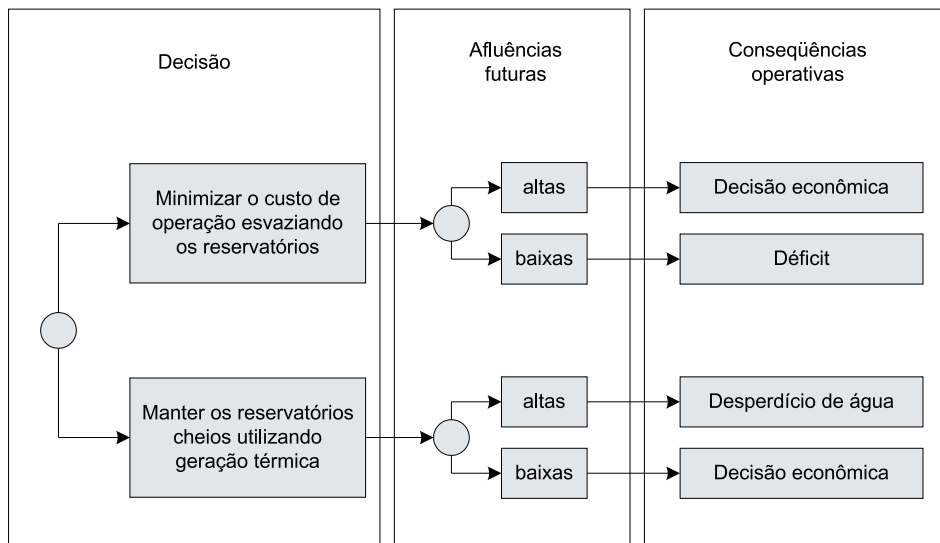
Decisão

Afluências futuras

Conseqüências operativas

Minimizar o custo de operação esvaziando os reservatórios

altas

Decisão econômica

baixas

Déficit

Manter os reservatórios cheios utilizando geração térmica

altas

Desperdício de água

baixas

Decisão econômica